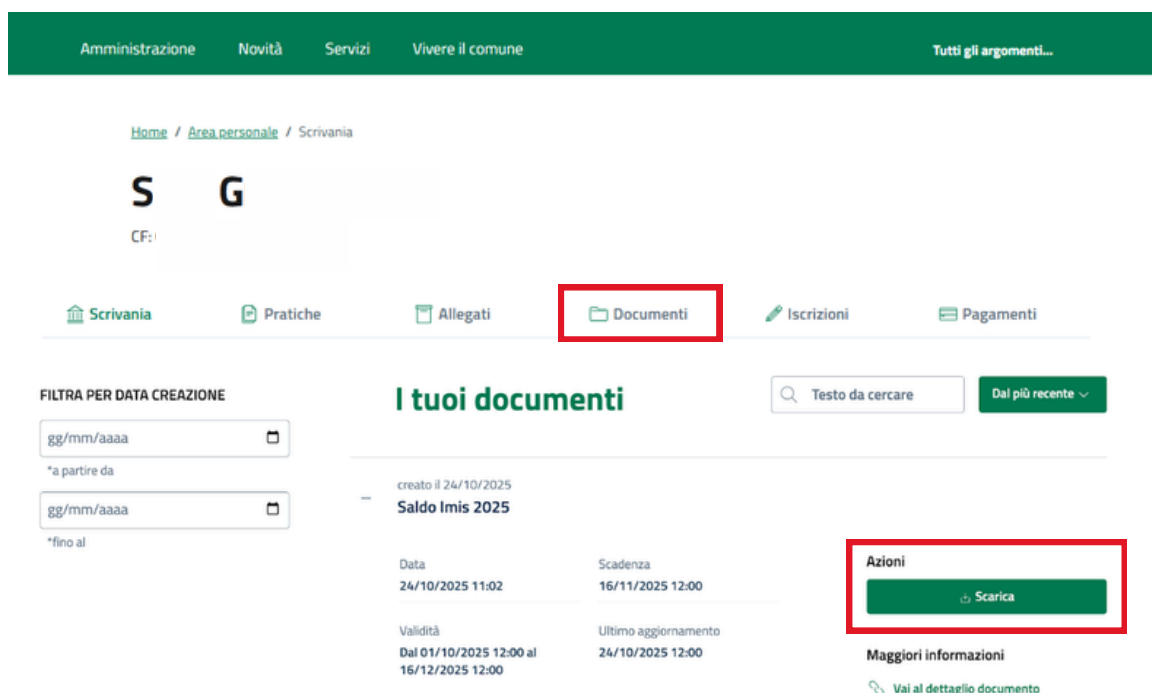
Amministrazione Novità Servizi Vivere il comune

Tutti gli argomenti...

Home / Area personale / Scrivania

S G

CF:

Scrivania Pratiche Allegati Documenti Iscrizioni Pagamenti

FILTRA PER DATA CREAZIONE

gg/mm/aaaa

*a partire da

gg/mm/aaaa

*fino al

I tuoi documenti

Testo da cercare

Dal più recente

creato il 24/10/2025

Saldo Imis 2025

Data
24/10/2025 11:02

Scadenza
16/11/2025 12:00

Validità
Dal 01/10/2025 12:00 al 16/12/2025 12:00

Ultimo aggiornamento
24/10/2025 12:00

Azioni

Scarica

Maggiori informazioni

Vai al dettaglio documento